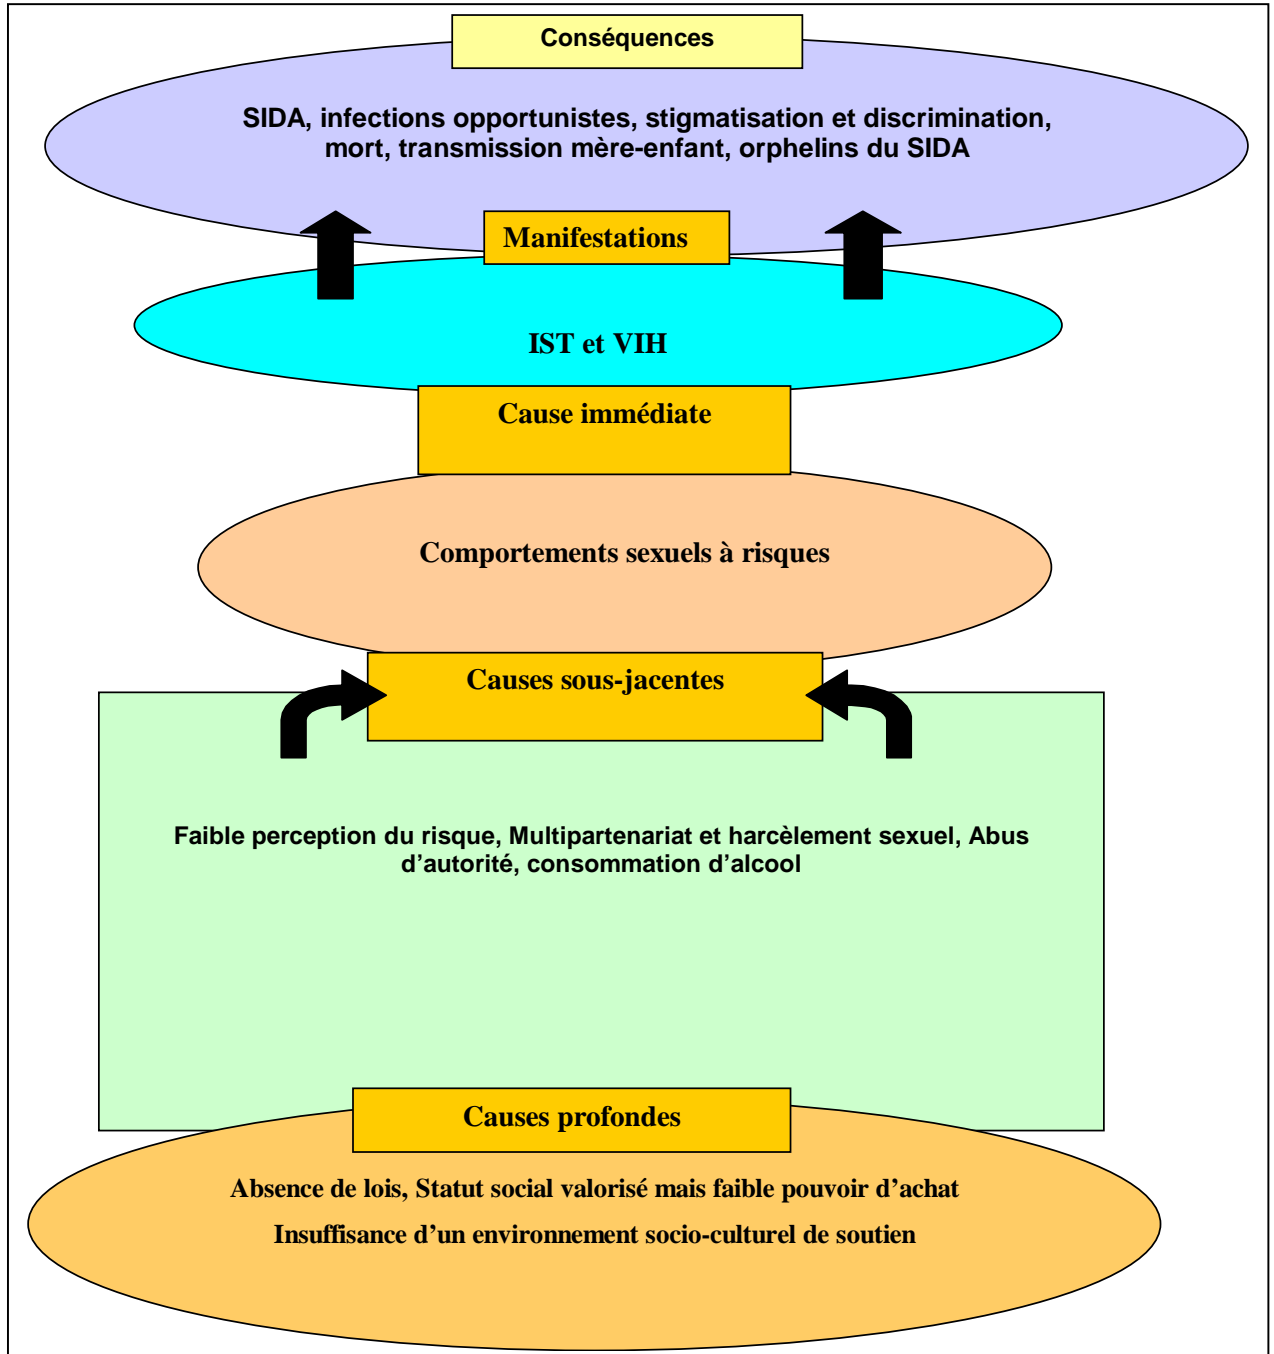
Conséquences

SIDA, infections opportunistes, stigmatisation et discrimination, mort, transmission mère-enfant, orphelins du SIDA

Manifestations

IST et VIH

Cause immédiate

Comportements sexuels à risques

Causes sous-jacentes

Faible perception du risque, Multipartenariat et harcèlement sexuel, Abus d’autorité, consommation d’alcool

Causes profondes

Absence de lois, Statut social valorisé mais faible pouvoir d’achat

Insuffisance d’un environnement socio-culturel de soutien